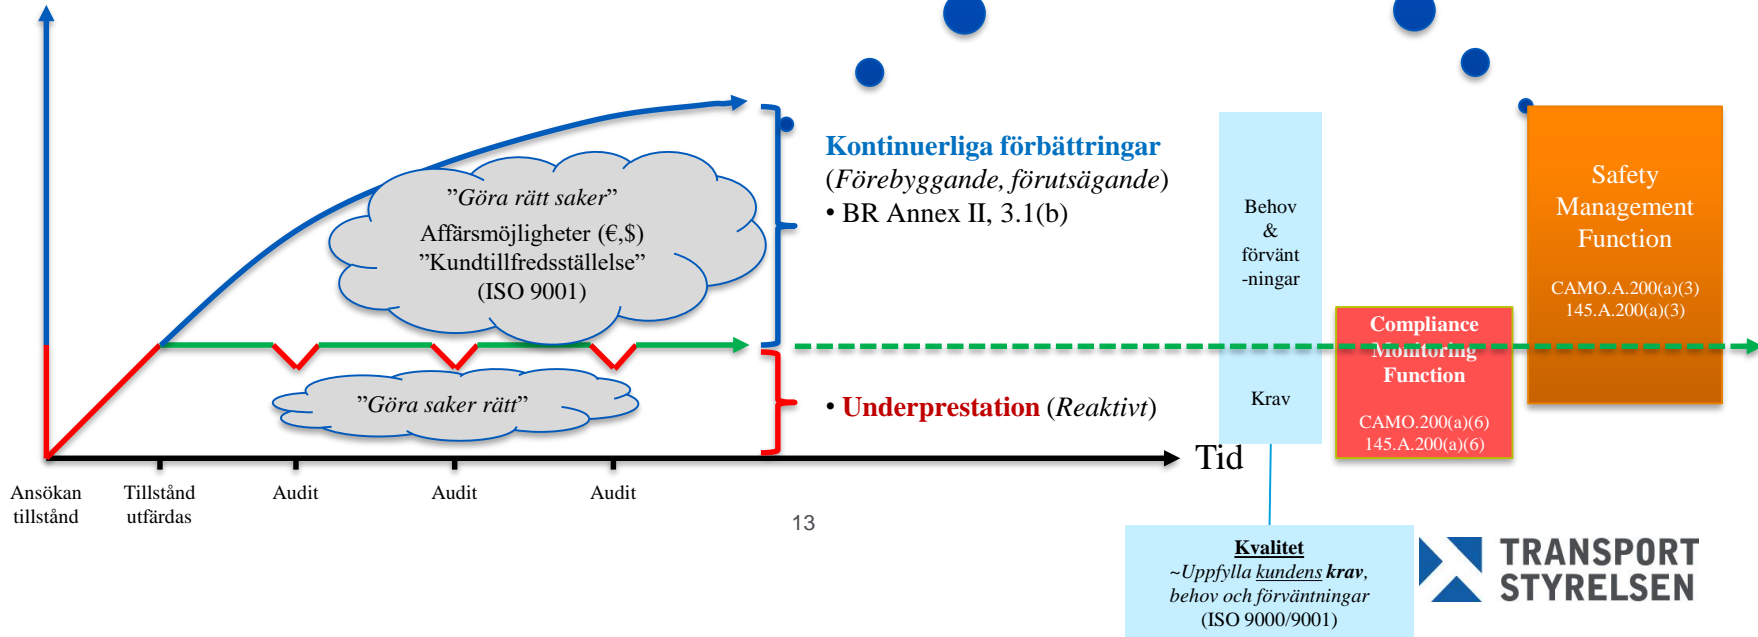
”Göra rätt saker”
Affärsmöjligheter (€,$)
”Kundtillfredsställelse”
(ISO 9001)

”Göra saker rätt”

Kontinuerliga förbättringar
(Förebyggande, förutsägande)
• BR Annex II, 3.1(b)

• Underprestation (Reaktivt)

Behov & förvänt-ningar

Krav

Compliance Monitoring Function
CAMO.200(a)(6)
145.A.200(a)(6)

Safety Management Function
CAMO.A.200(a)(3)
145.A.200(a)(3)

Tid

Ansökan tillstånd
Tillstånd utfärdas
Audit
Audit
Audit

13

Kvalitet
~Uppfylla kundens krav, behov och förväntningar
(ISO 9000/9001)

TRANSPORT STYRELSEN